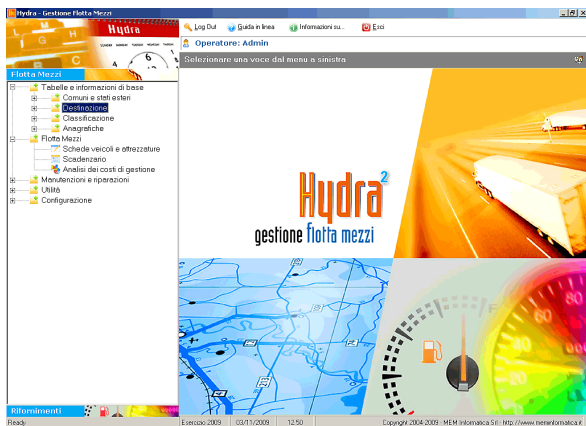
Hydra - Gestione Flotta Mezzi

Log Out
Guida in linea
Informazioni su...
Esci

Operatore: Admin

Selezionare una voce dal menu a sinistra

Flotta Mezzi

Tabelle e informazioni di base
Comuni e stati esteri
Destinazione
Classificazione
Anagrafiche
Flotta Mezzi
Schede veicoli e attrezzature
Scadenzario
Analisi dei costi di gestione
Manutenzioni e riparazioni
Utilità
Configurazione

Hydra$^2$
gestione flotta mezzi

Rifornimenti

Ready
Esercizio 2009
03/11/2009
12:50
Copyright 2004-2009 - MEM Informatica S.r.l. - http://www.meminformatica.it